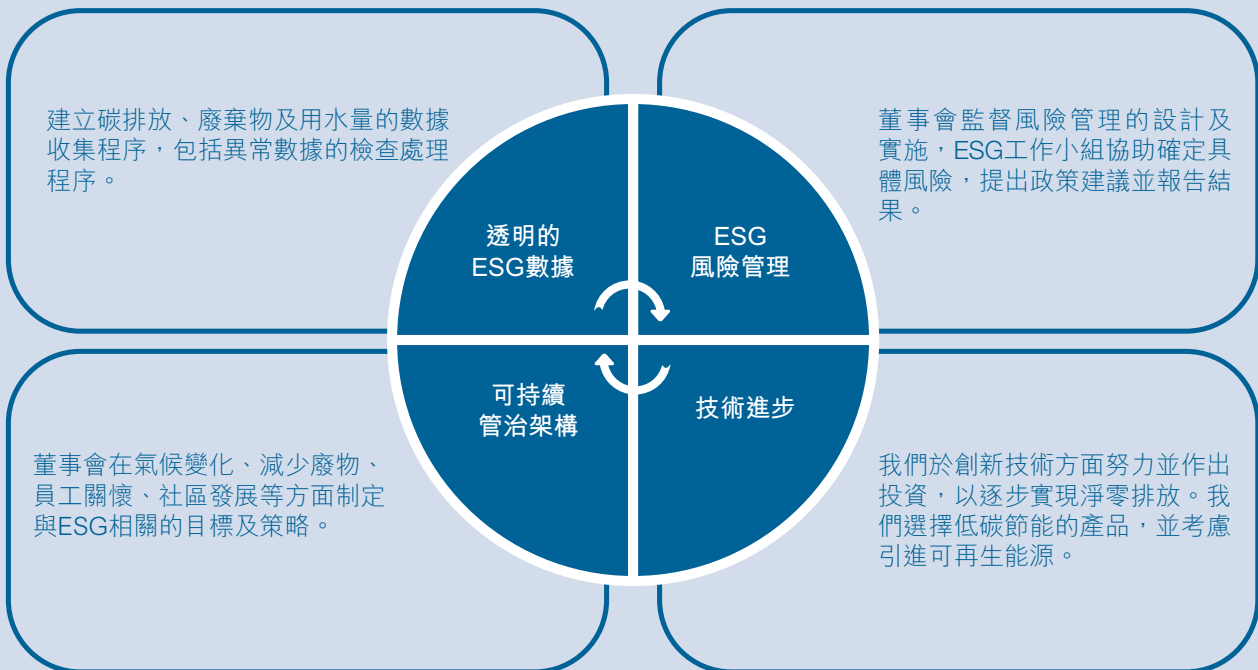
建立碳排放、廢棄物及用水量的數據收集程序，包括異常數據的檢查處理程序。

董事會監督風險管理的設計及實施，ESG工作小組協助確定具體風險，提出政策建議並報告結果。

透明的
ESG數據

ESG
風險管理

可持續
管治架構

技術進步

董事會在氣候變化、減少廢物、員工關懷、社區發展等方面制定與ESG相關的目標及策略。

我們於創新技術方面努力並作出投資，以逐步實現淨零排放。我們選擇低碳節能的產品，並考慮引進可再生能源。